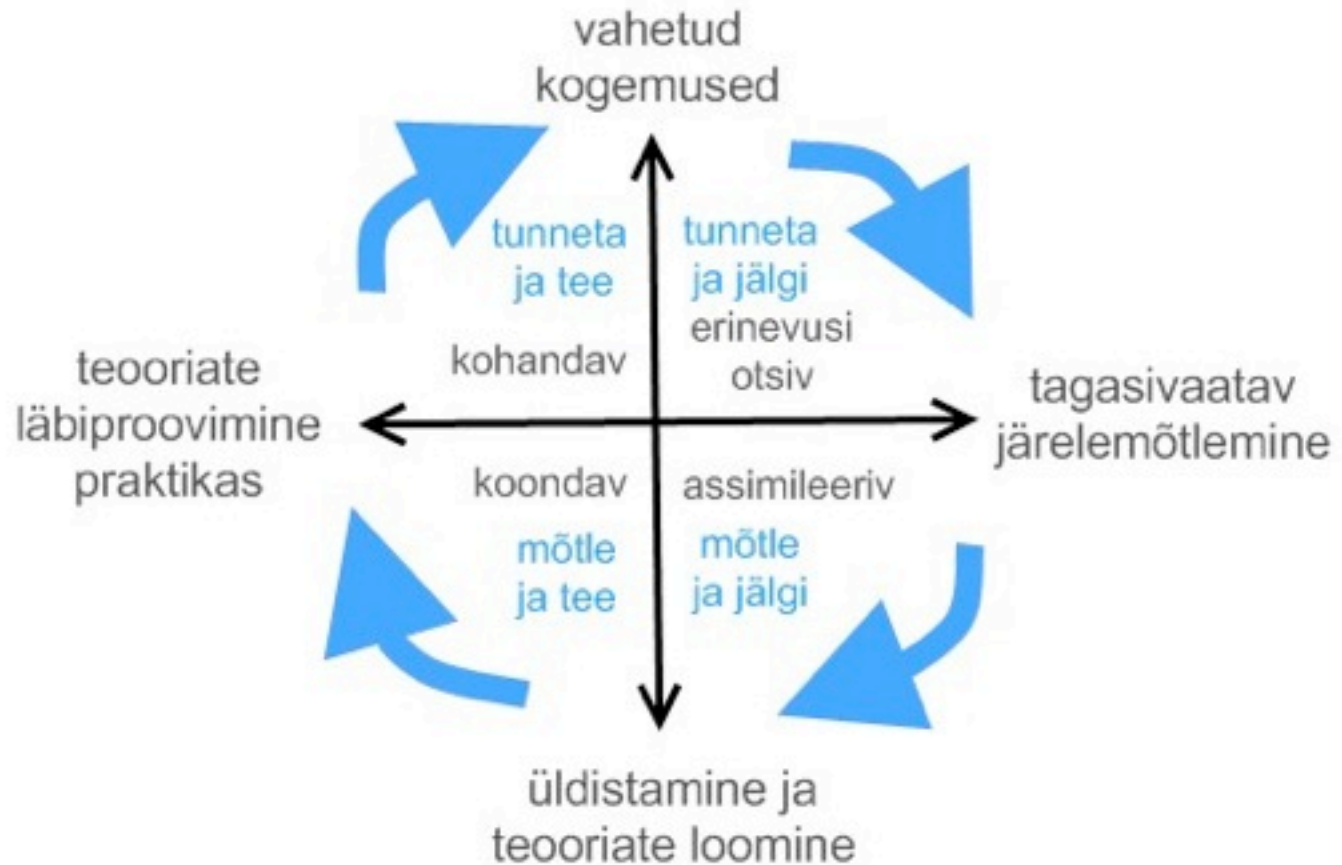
vahetud kogemused

tunneta ja tee

tunneta ja jälgi

kohandav

erinevusi otsiv

teooriate läbiproovimine praktikas

tagasivaatav järelemõtlemine

koondav

assimileeriv

mõtle ja tee

mõtle ja jälgi

üldistamine ja teooriate loomine